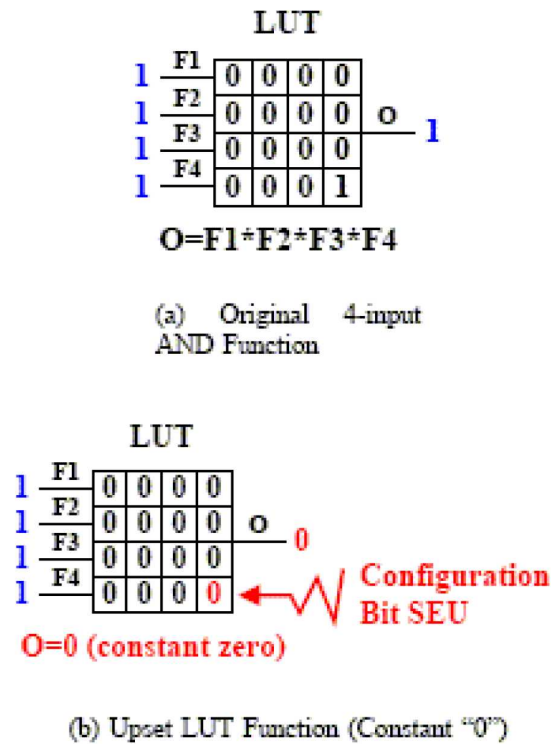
LUT

1 F1
1 F2
1 F3
1 F4

| 0 | 0 | 0 | 0 |
|---|---|---|---|
| 0 | 0 | 0 | 0 |
| 0 | 0 | 0 | 0 |
| 0 | 0 | 0 | 1 |

O 1

O=F1*F2*F3*F4

(a) Original 4-input AND Function

LUT

1 F1
1 F2
1 F3
1 F4

| 0 | 0 | 0 | 0 |
|---|---|---|---|
| 0 | 0 | 0 | 0 |
| 0 | 0 | 0 | 0 |
| 0 | 0 | 0 | 0 |

O 0

Configuration Bit SEU

O=0 (constant zero)

(b) Upset LUT Function (Constant "0")